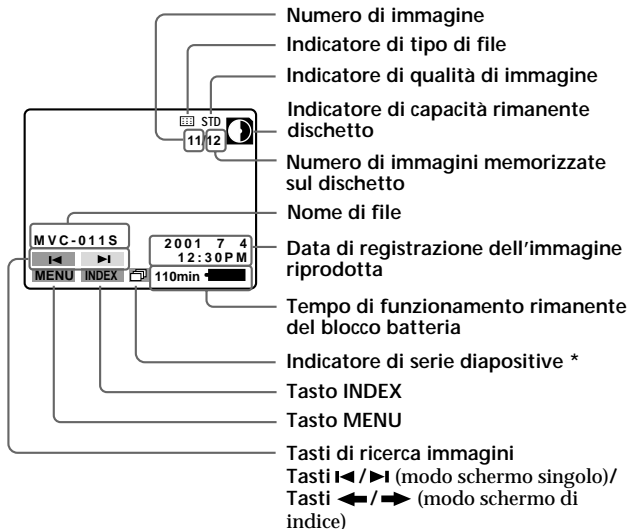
STD
11 12
MVC-011S
2001 7 4
12:30PM
MENU INDEX
110min

Numero di immagine
Indicatore di tipo di file
Indicatore di qualità di immagine
Indicatore di capacità rimanente dischetto
Numero di immagini memorizzate sul dischetto
Nome di file
Data di registrazione dell'immagine riprodotta
Tempo di funzionamento rimanente del blocco batteria
Indicatore di serie diapositive *
Tasto INDEX
Tasto MENU
Tasti di ricerca immagini
Tasti ⏮/⏭ (modo schermo singolo)/
Tasti ⬅/➡ (modo schermo di indice)